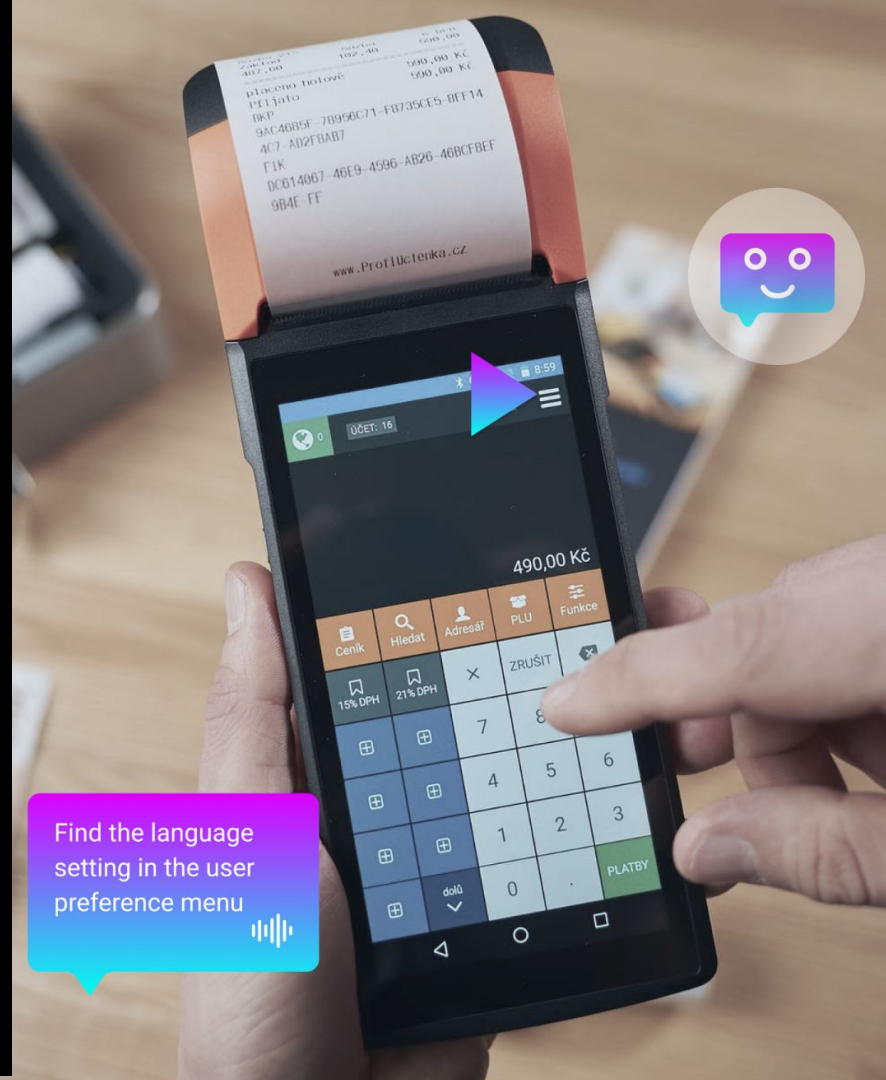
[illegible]
Základ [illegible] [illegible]
487,00 102,40 590,00
placeno hotově
Přijato 590,00 Kč
590,00 Kč
BKP
9AC46B5F-7B956C71-FB735CE5-BFF14
4C7-AD2FBAB7
FIK
DC614067-46E9-4596-AB26-46BCFBEF
9B4E-FF

www.ProfiUctenka.cz

8:59

0
ÚČET: 16

490,00 Kč

Ceník
Hledat
Adresář
PLU
Funkce
15% DPH
21% DPH
×
ZRUŠIT
7
8
4
5
6
1
2
3
0
.
PLATBY
dolů

Find the language setting in the user preference menu